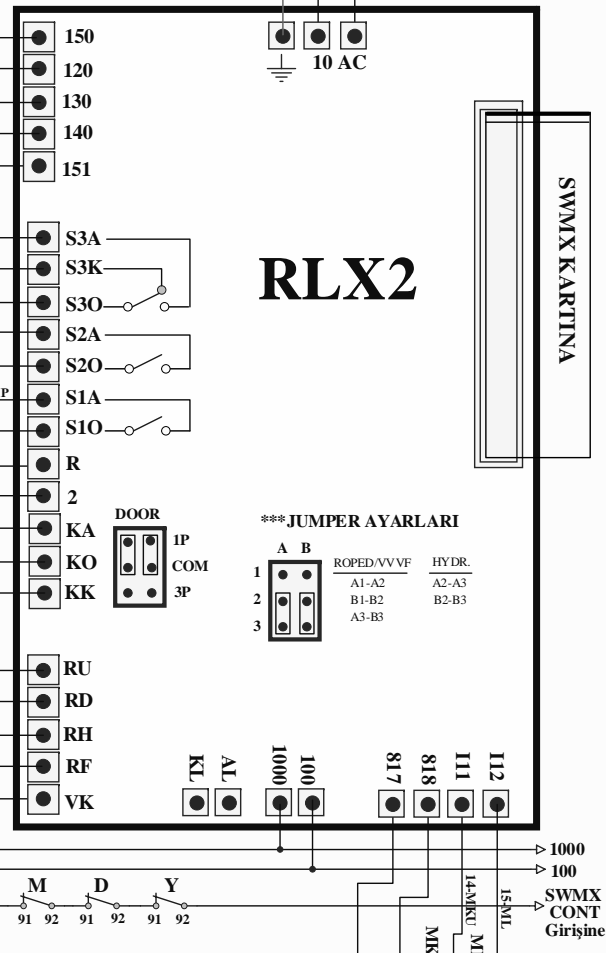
150
120
130
140
151

10 AC

SWMX KARTINA

RLX2

S3A
S3K
S3O
S2A
S2O
P
S1A
S1O
R
2
KA
KO
KK

DOOR
1P
COM
3P

***JUMPER AYARLARI
A B
1
2
3
ROPED/VVVF
A1-A2
B1-B2
A3-B3
HYDR.
A2-A3
B2-B3

RU
RD
RH
RF
VK

KL
AL
1000
100
817
818
I11
I12

1000
100
M
D
Y
91 92
91 92
91 92
14-MKU
15-ML
SWMX CONT Girişine
MK
M